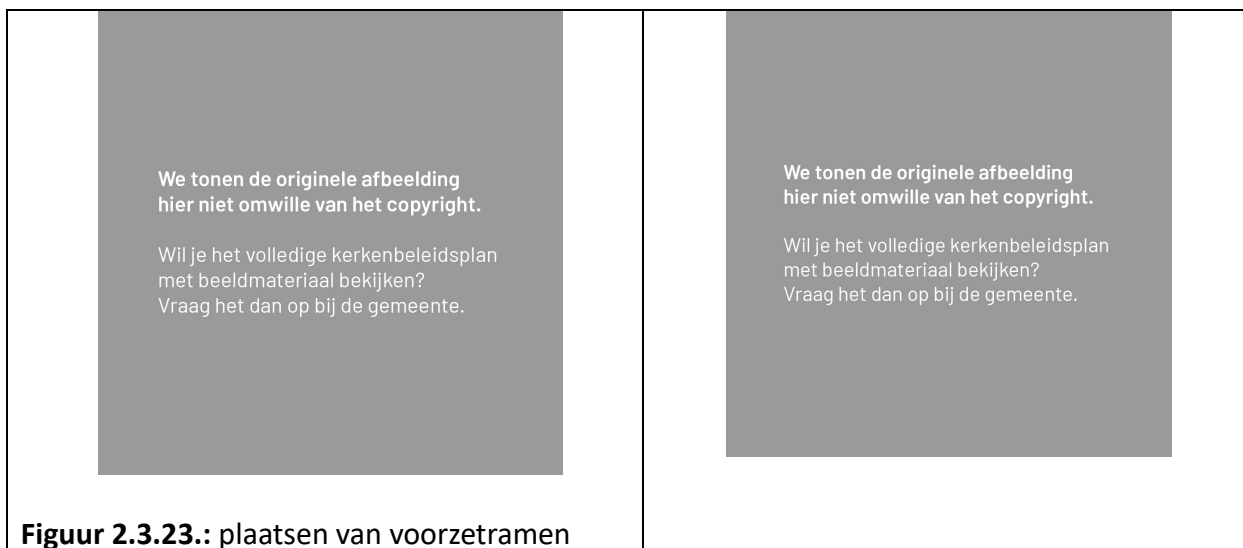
We tonen de originele afbeelding hier niet omwille van het copyright.

Wil je het volledige kerkenbeleidsplan met beeldmateriaal bekijken? Vraag het dan op bij de gemeente.

Figuur 2.3.23.: plaatsen van voorzetramen

We tonen de originele afbeelding hier niet omwille van het copyright.

Wil je het volledige kerkenbeleidsplan met beeldmateriaal bekijken? Vraag het dan op bij de gemeente.